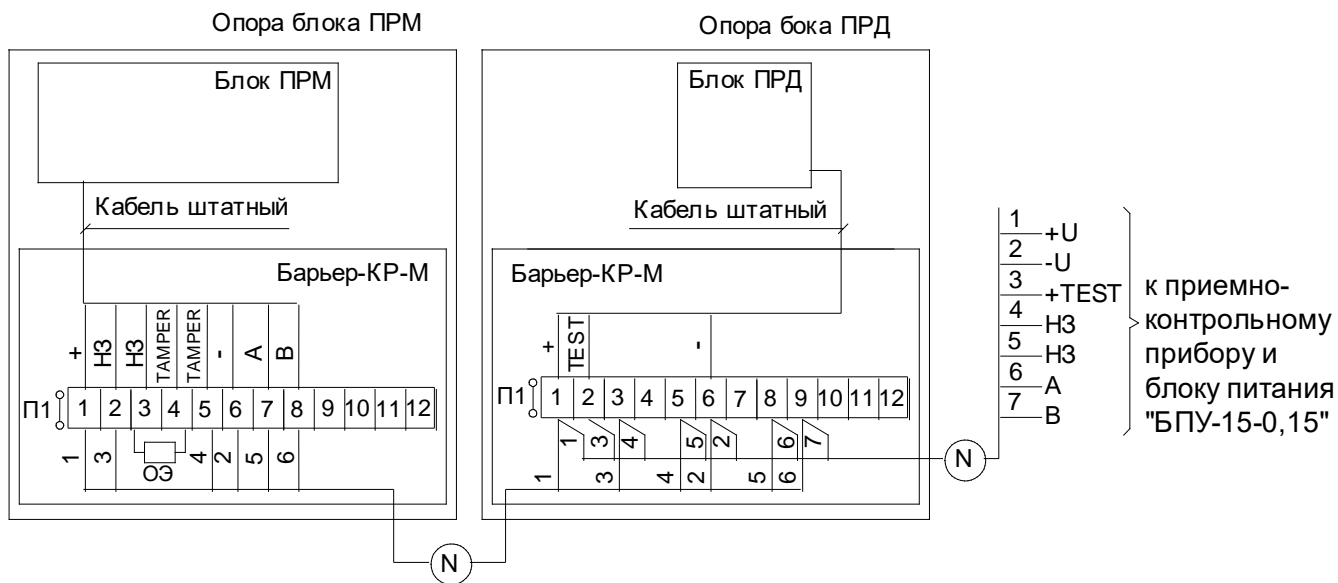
Опора блока ПРМ

Опора бока ПРД

Блок ПРМ

Блок ПРД

Кабель штатный

Кабель штатный

Барьер-КР-М

Барьер-КР-М

+ НЗ НЗ TAMPER TAMPER - A B

+ TEST -

П1

| 1 | 2 | 3 | 4 | 5 | 6 | 7 | 8 | 9 | 10 | 11 | 12 |
|---|---|---|---|---|---|---|---|---|---|---|---|

П1

| 1 | 2 | 3 | 4 | 5 | 6 | 7 | 8 | 9 | 10 | 11 | 12 |
|---|---|---|---|---|---|---|---|---|---|---|---|

1 3 ОЭ 4 2 5 6

1 3 4 5 2 6 7

1 3 4 2 5 6

N

N

1 +U
2 -U
3 +TEST
4 НЗ
5 НЗ
6 A
7 B

к приемно-контрольному прибору и блоку питания "БПУ-15-0,15"